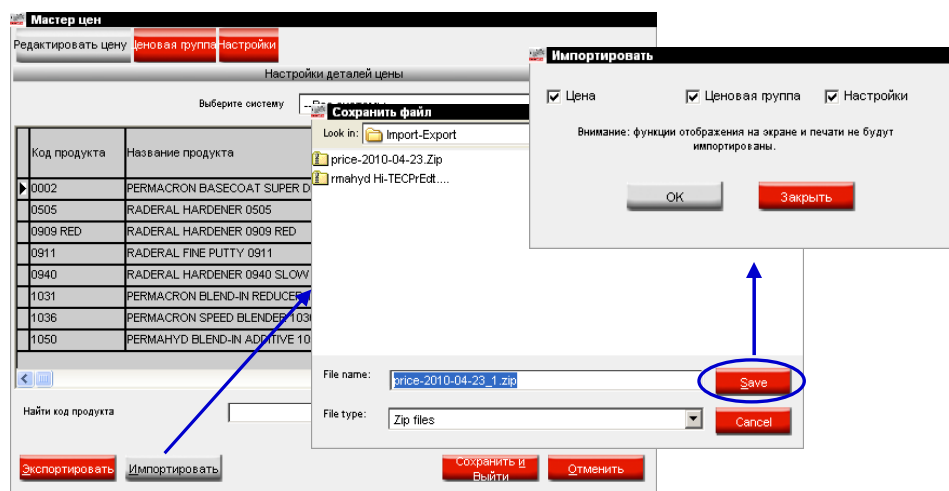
Мастер цен

Редактировать цену | Ценовая группа | Настройки

Настройки деталей цены

Выберите систему --Все системы--

| Код продукта | Название продукта |
|---|---|
| 0002 | PERMACRON BASECOAT SUPER D |
| 0505 | RADERAL HARDENER 0505 |
| 0909 RED | RADERAL HARDENER 0909 RED |
| 0911 | RADERAL FINE PUTTY 0911 |
| 0940 | RADERAL HARDENER 0940 SLOW |
| 1031 | PERMACRON BLEND-IN REDUCER |
| 1036 | PERMACRON SPEED BLENDER 1036 |
| 1050 | PERMAHYD BLEND-IN ADDITIVE 10 |

Найти код продукта

Экспортировать | Импортировать | Сохранить и Выйти | Отменить

Сохранить файл

Look in: Import-Export

price-2010-04-23.Zip
rmahyd Hi-TECPrEdt....

File name: price-2010-04-23_1.zip
Save

File type: Zip files
Cancel

Импортировать

Цена | Ценовая группа | Настройки

Внимание: функции отображения на экране и печати не будут импортированы.

OK | Закрыть